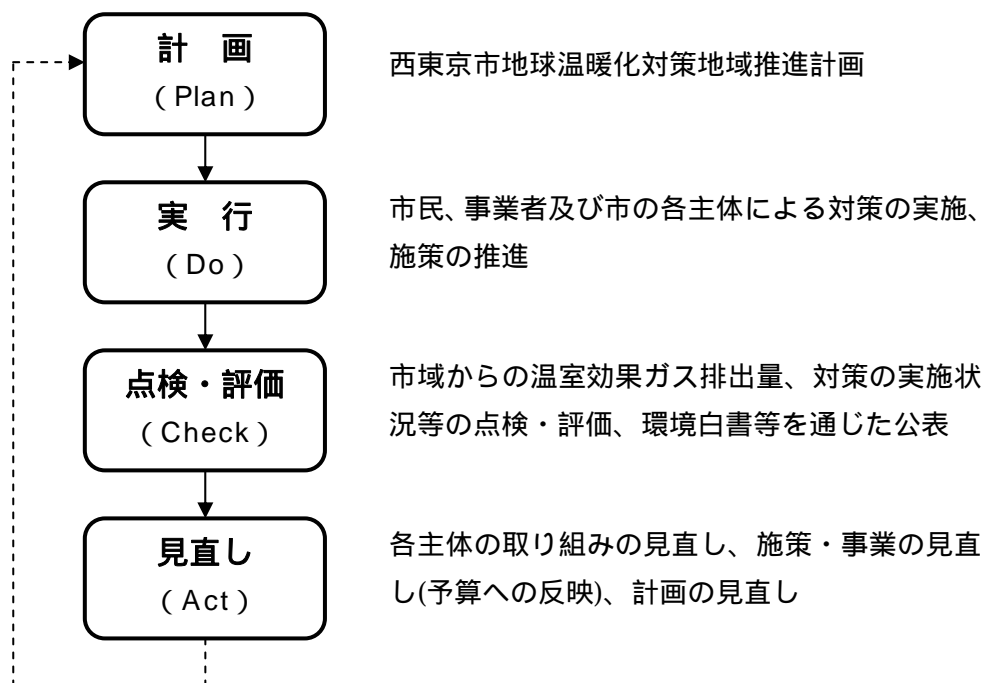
計　画
( Plan )

西東京市地球温暖化対策地域推進計画

実　行
( Do )

市民、事業者及び市の各主体による対策の実施、施策の推進

点検・評価
( Check )

市域からの温室効果ガス排出量、対策の実施状況等の点検・評価、環境白書等を通じた公表

見直し
( Act )

各主体の取り組みの見直し、施策・事業の見直し(予算への反映)、計画の見直し